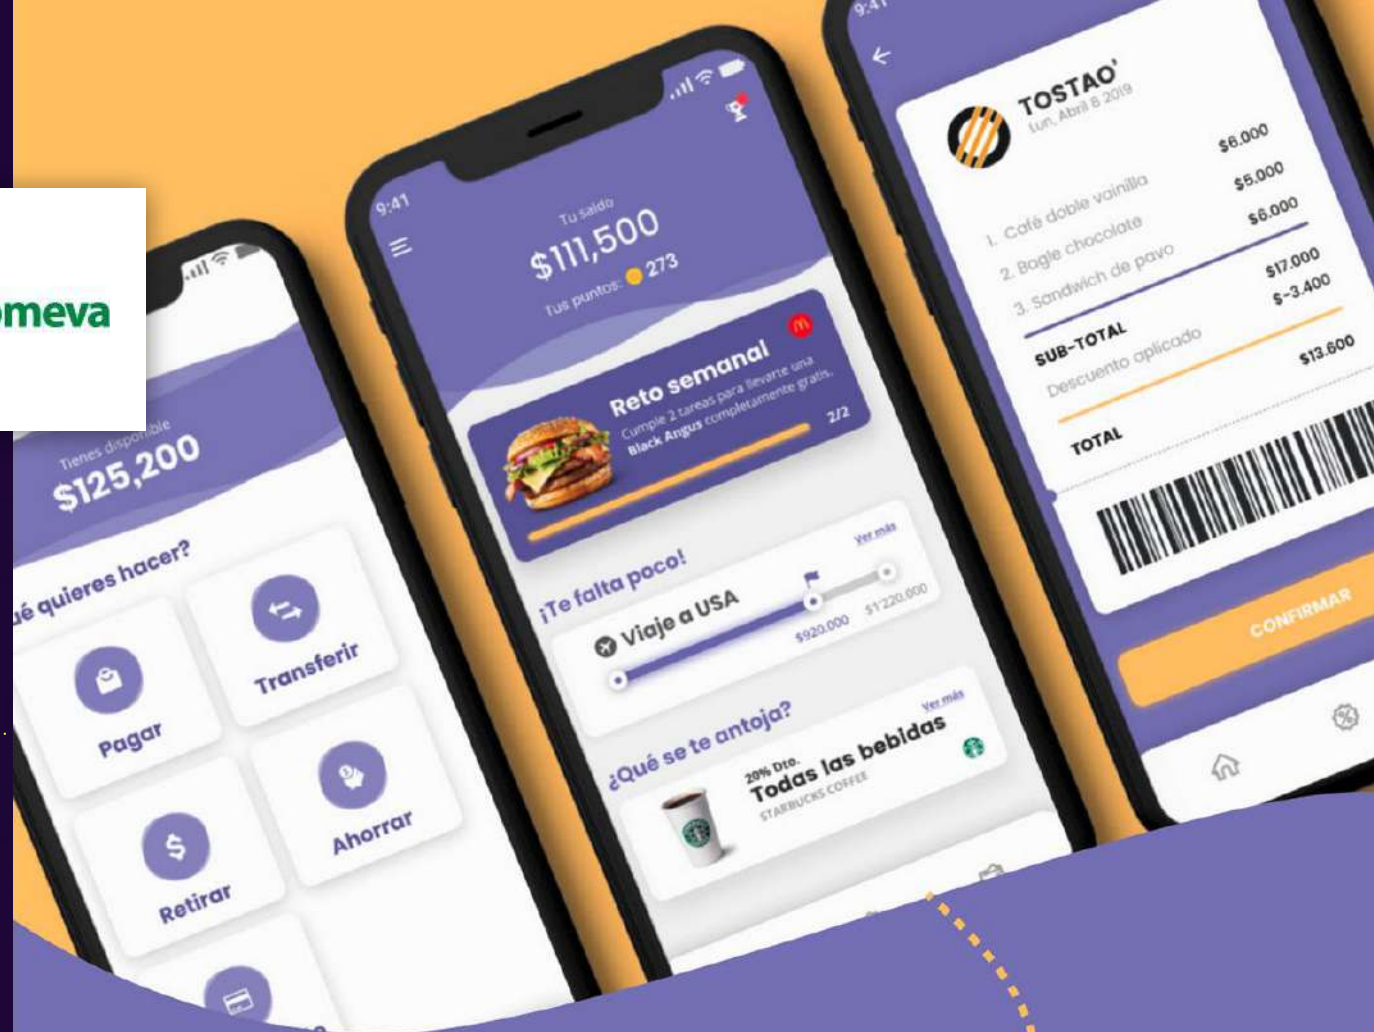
meva

Tienes disponible
$125,200

ué quieres hacer?

Pagar

Transferir

Retirar

Ahorrar

9:41

Tu saldo
$111,500
Tus puntos: 273

Reto semanal
Cumple 2 tareas para llevarte una Black Angus completamente gratis.
2/2

¡Te falta poco!
Ver más
Viaje a USA
$920.000
$1'220.000

¿Qué se te antoja?
Ver más
20% Dto.
Todas las bebidas
STARBUCKS COFFEE

9:41

TOSTAO'
Lun, Abril 8 2019

1. Café doble vainilla $6.000
2. Bagle chocolate $5.000
3. Sandwich de pavo $6.000

SUB-TOTAL $17.000
Descuento aplicado $-3.400

TOTAL $13.600

CONFIRMAR